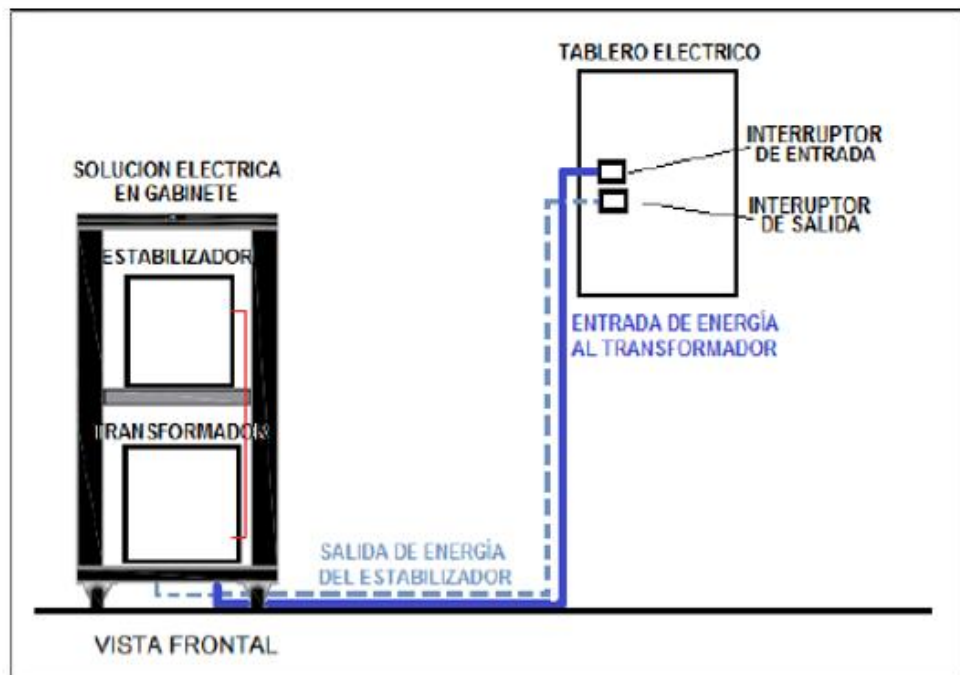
TABLERO ELECTRICO

INTERRUPTOR DE ENTRADA

INTERUPTOR DE SALIDA

SOLUCION ELECTRICA EN GABINETE

ESTABILIZADOR

TRANSFORMADOR

ENTRADA DE ENERGÍA AL TRANSFORMADOR

SALIDA DE ENERGÍA DEL ESTABILIZADOR

VISTA FRONTAL